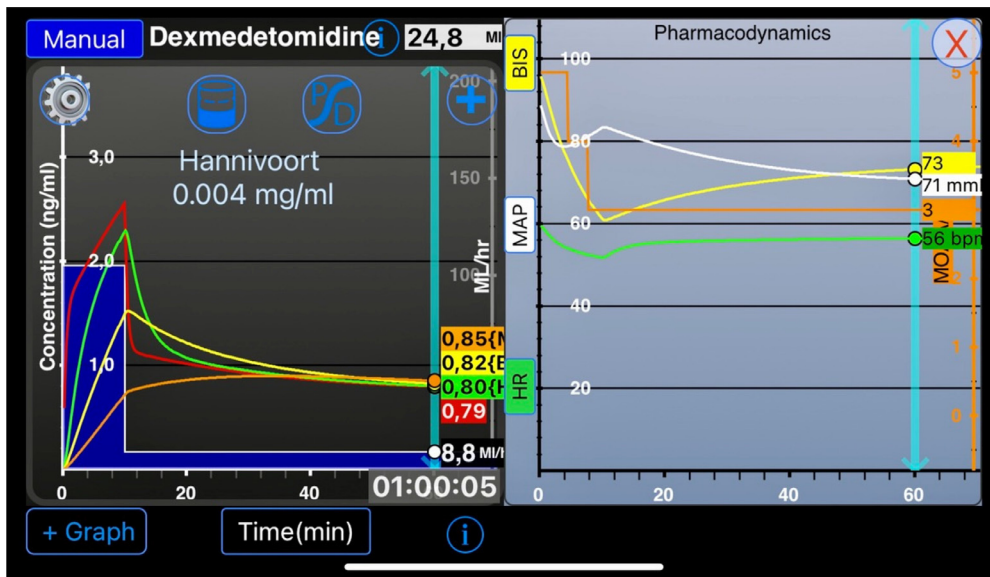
Manual Dexmedetomidine i 24,8 Ml

P D

Hannivoort
0.004 mg/ml

Concentration (ng/ml)
3,0
2,0
1,0

200
150
100
ML/hr

0,85{M
0,82{B
0,80{H
0,79

8,8 Ml/

0 20 40

01:00:05

Pharmacodynamics

BIS
MAP
HR

100
80
60
40
20

5
4
3
2
1
0
MOAA

73
71 mm
3
56 bpm

0 20 40 60

+ Graph Time(min) i